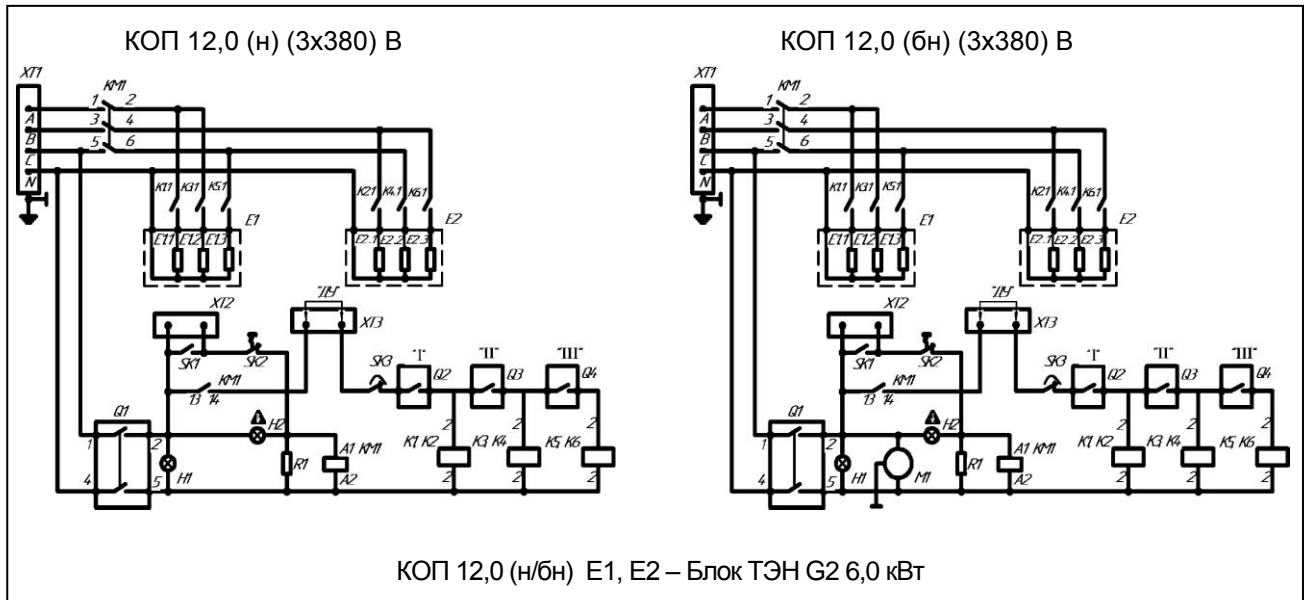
КОП 12,0 (н) (3х380) В

XT1
KM1
1 2
3 4
5 6
A
B
C
N
K1.1 K3.1 K5.1
E1
E1.1 E1.2 E1.3
K2.1 K4.1 K6.1
E2
E2.1 E2.2 E2.3
XT2
"ДУ"
XT3
SK1
SK2
KM1
13 14
SK3
"I"
Q2
"II"
Q3
"III"
Q4
Q1
1 2
4 5
H1
H2
R1
A1 KM1
A2
K1 K2
K3 K4
K5 K6

КОП 12,0 (бн) (3х380) В

XT1
KM1
1 2
3 4
5 6
A
B
C
N
K1.1 K3.1 K5.1
E1
E1.1 E1.2 E1.3
K2.1 K4.1 K6.1
E2
E2.1 E2.2 E2.3
XT2
"ДУ"
XT3
SK1
SK2
KM1
13 14
SK3
"I"
Q2
"II"
Q3
"III"
Q4
Q1
1 2
4 5
H1
M1
H2
R1
A1 KM1
A2
K1 K2
K3 K4
K5 K6

КОП 12,0 (н/бн) E1, E2 – Блок ТЭН G2 6,0 кВт